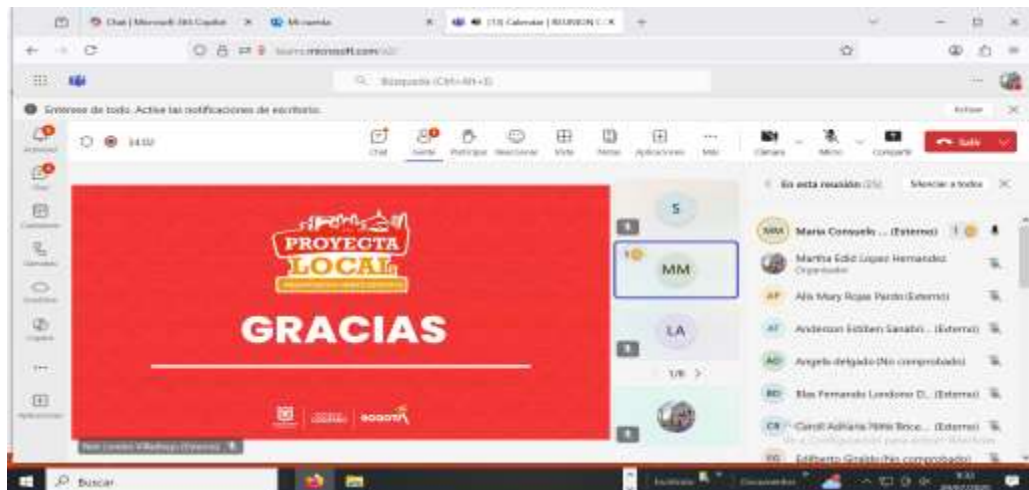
Chat | Microsoft 365 Copilot
Mi cuenta
CTE Calendar | REUNION C...
teams.microsoft.com
Búsqueda (Ctrl+Alt+E)
Entérese de todo. Active las notificaciones de escritorio.
Activar
14:02
Chat
Gente
Participar
Reaccionar
Vista
Notas
Aplicaciones
Más
Cámara
Micro
Compartir
Salir
Actividad
Chat
Calendario
Llamadas
OneDrive
Copilot
Aplicaciones
PROYECTA LOCAL
GRACIAS
BOGOTÁ
S
MM
LA
1/6
En esta reunión (25)
Silenciar a todos
MM Maria Consuelo ... (Externo)
Martha Edid Lopez Hernandez Organizador
AP Alis Mary Rojas Pardo (Externo)
AT Anderson Estiben Sanabri... (Externo)
AD Angela delgado (No comprobado)
BD Blas Fernando Londono D... (Externo)
CR Caroll Adriana Niño Broce... (Externo)
EG Edilberto Giraldo (No comprobado)
Buscar